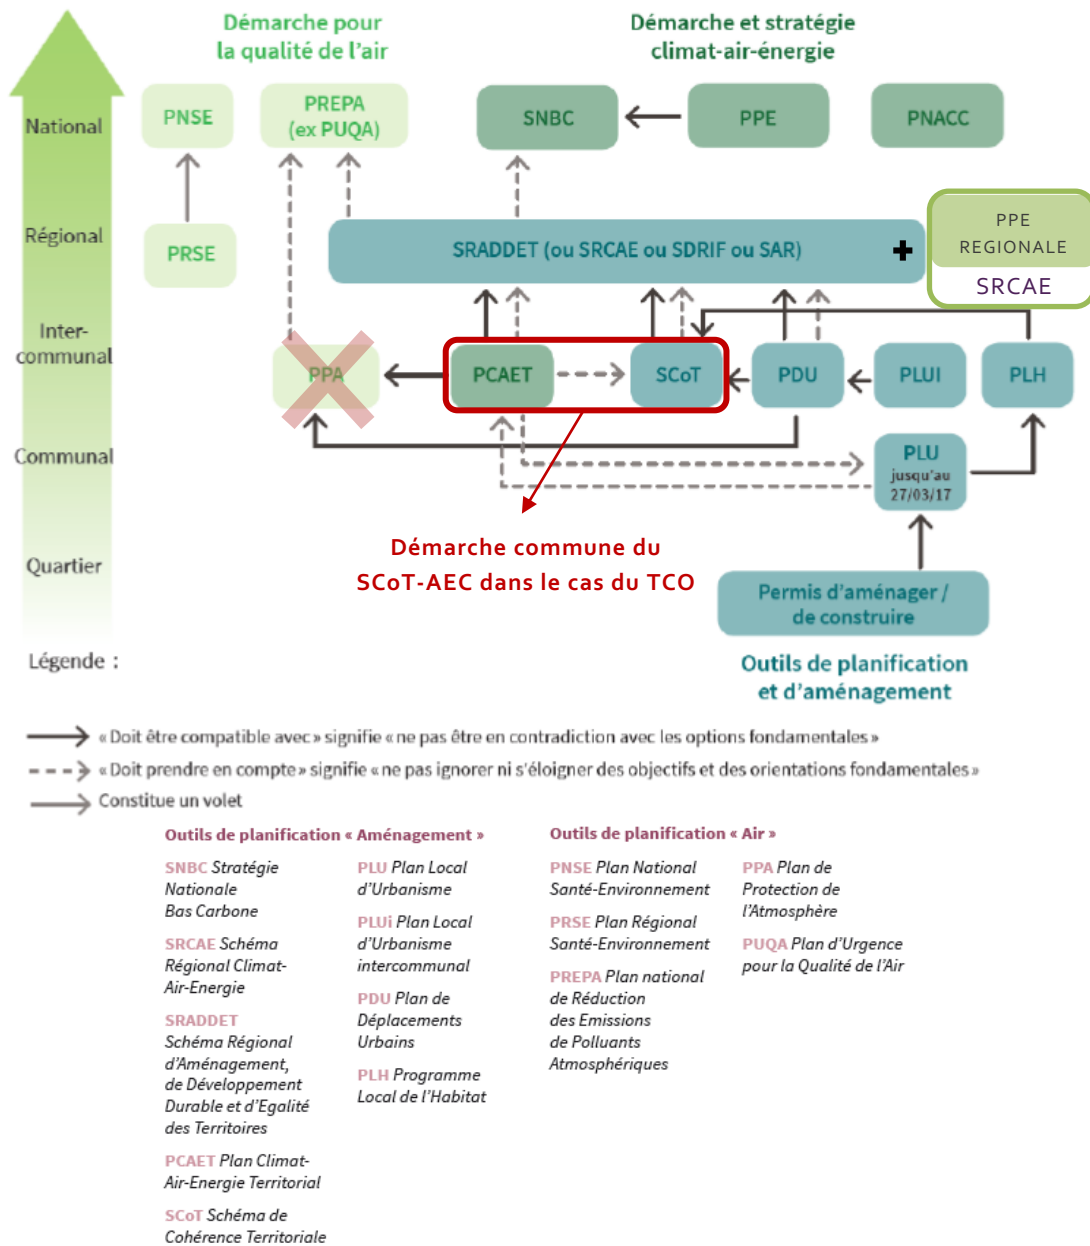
Démarche pour la qualité de l'air

Démarche et stratégie climat-air-énergie

National

Régional

Inter-communal

Communal

Quartier

PNSE

PRSE

PREPA (ex PUQA)

SNBC

PPE

PNACC

SRADDET (ou SRCAE ou SDRIF ou SAR)

+

PPE REGIONALE

SRCAE

PPA

PCAET

SCoT

PDU

PLUI

PLH

PLU jusqu'au 27/03/17

Démarche commune du SCoT-AEC dans le cas du TCO

Permis d'aménager / de construire

Outils de planification et d'aménagement

Légende :

« Doit être compatible avec » signifie « ne pas être en contradiction avec les options fondamentales »

« Doit prendre en compte » signifie « ne pas ignorer ni s'éloigner des objectifs et des orientations fondamentales »

Constitue un volet

Outils de planification « Aménagement »

SNBC Stratégie Nationale Bas Carbone

SRCAE Schéma Régional Climat-Air-Energie

SRADDET Schéma Régional d'Aménagement, de Développement Durable et d'Egalité des Territoires

PCAET Plan Climat-Air-Energie Territorial

SCoT Schéma de Cohérence Territoriale

PLU Plan Local d'Urbanisme

PLUi Plan Local d'Urbanisme intercommunal

PDU Plan de Déplacements Urbains

PLH Programme Local de l'Habitat

Outils de planification « Air »

PNSE Plan National Santé-Environnement

PRSE Plan Régional Santé-Environnement

PREPA Plan national de Réduction des Emissions de Polluants Atmosphériques

PPA Plan de Protection de l'Atmosphère

PUQA Plan d'Urgence pour la Qualité de l'Air